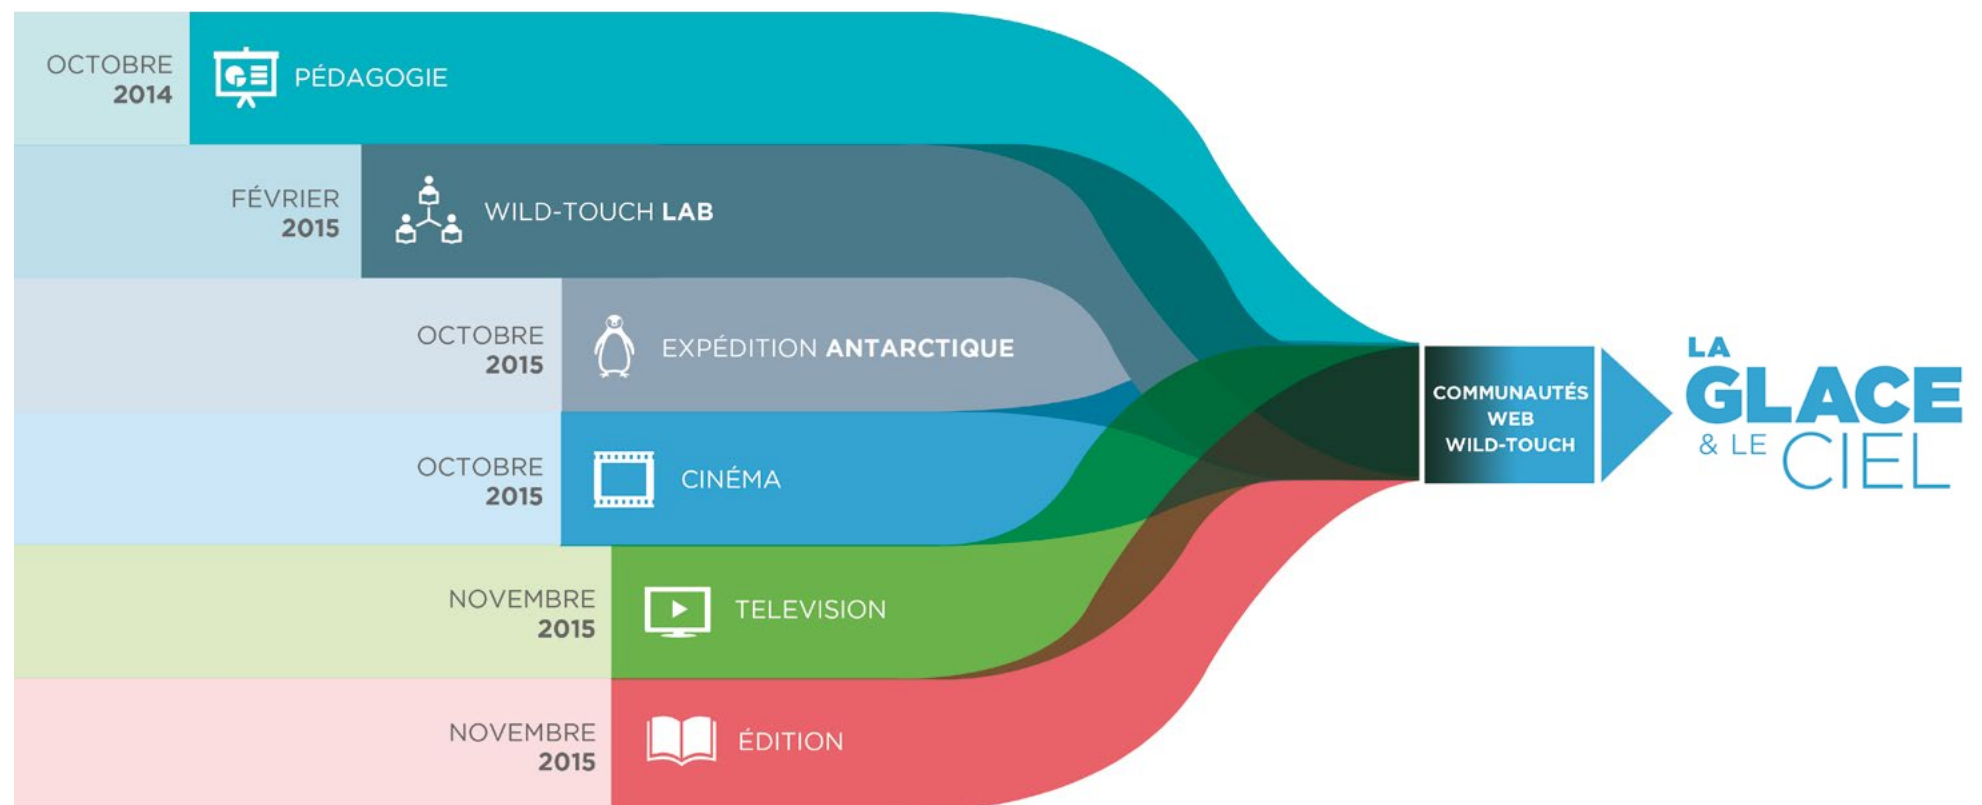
OCTOBRE 2014 PÉDAGOGIE

FÉVRIER 2015 WILD-TOUCH LAB

OCTOBRE 2015 EXPÉDITION ANTARCTIQUE

OCTOBRE 2015 CINÉMA

NOVEMBRE 2015 TELEVISION

NOVEMBRE 2015 ÉDITION

COMMUNAUTÉS WEB WILD-TOUCH

LA GLACE & LE CIEL